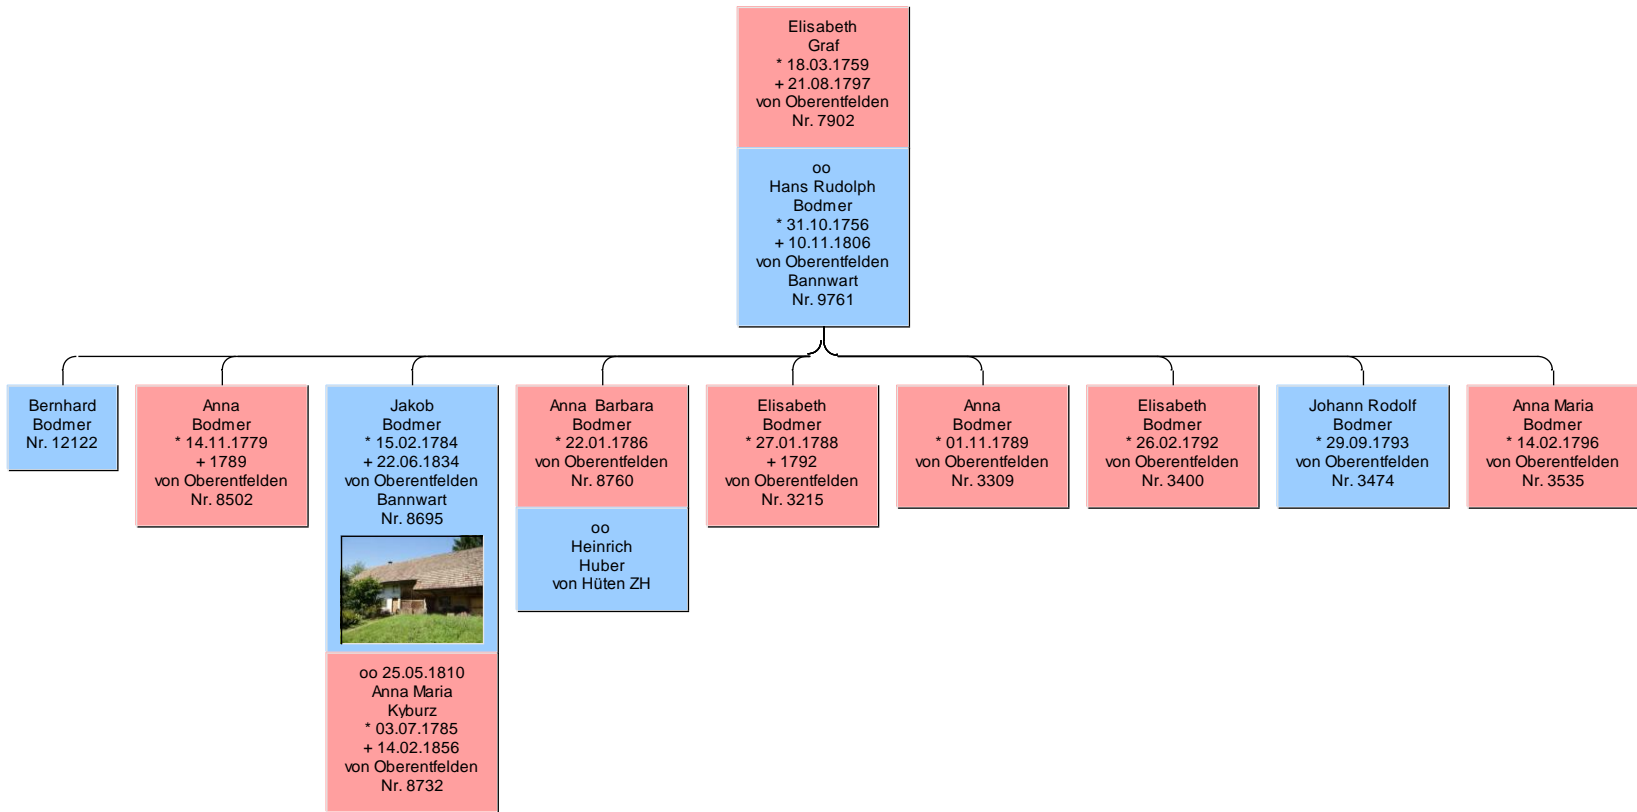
Elisabeth
Graf
* 18.03.1759
+ 21.08.1797
von Oberentfelden
Nr. 7902

oo
Hans Rudolph
Bodmer
* 31.10.1756
+ 10.11.1806
von Oberentfelden
Bannwart
Nr. 9761

Bernhard
Bodmer
Nr. 12122

Anna
Bodmer
* 14.11.1779
+ 1789
von Oberentfelden
Nr. 8502

Jakob
Bodmer
* 15.02.1784
+ 22.06.1834
von Oberentfelden
Bannwart
Nr. 8695

oo 25.05.1810
Anna Maria
Kyburz
* 03.07.1785
+ 14.02.1856
von Oberentfelden
Nr. 8732

Anna Barbara
Bodmer
* 22.01.1786
von Oberentfelden
Nr. 8760

oo
Heinrich
Huber
von Hüten ZH

Elisabeth
Bodmer
* 27.01.1788
+ 1792
von Oberentfelden
Nr. 3215

Anna
Bodmer
* 01.11.1789
von Oberentfelden
Nr. 3309

Elisabeth
Bodmer
* 26.02.1792
von Oberentfelden
Nr. 3400

Johann Rodolf
Bodmer
* 29.09.1793
von Oberentfelden
Nr. 3474

Anna Maria
Bodmer
* 14.02.1796
von Oberentfelden
Nr. 3535